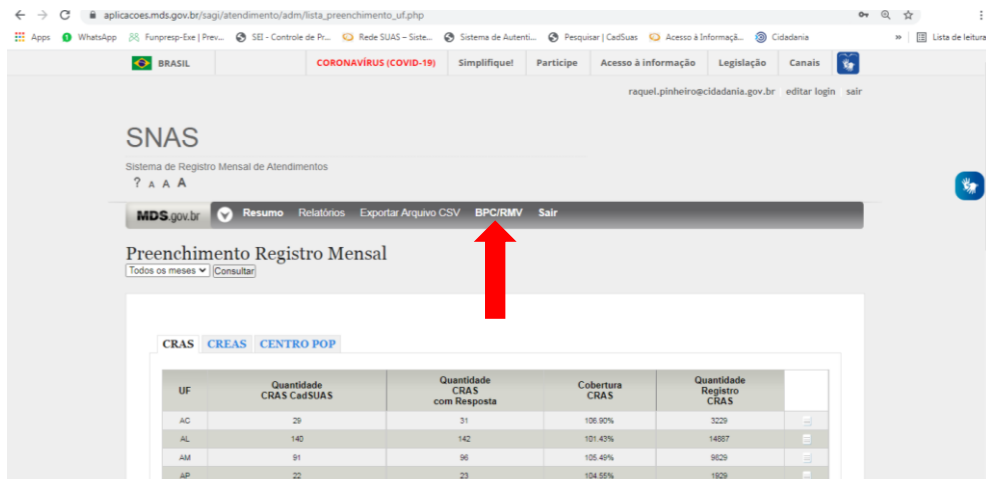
aplicacoes.mds.gov.br/sagi/atendimento/adm/lista_preenchimento_uf.php

Apps WhatsApp Funpresp-Exe | Prev... SEI - Controle de Pr... Rede SUAS – Siste... Sistema de Autenti... Pesquisar | CadSuas Acesso à Informaçã... Cidadania » Lista de leitura

BRASIL CORONAVÍRUS (COVID-19) Simplifique! Participe Acesso à informação Legislação Canais

raquel.pinheiro@cidadania.gov.br editar login sair

SNAS

Sistema de Registro Mensal de Atendimentos

? A A A

MDS.gov.br Resumo Relatórios Exportar Arquivo CSV BPC/RMV Sair

Preenchimento Registro Mensal

Todos os meses Consultar

CRAS CREAS CENTRO POP

| UF | Quantidade CRAS CadSUAS | Quantidade CRAS com Resposta | Cobertura CRAS | Quantidade Registro CRAS | |
|---|---|---|---|---|---|
| AC | 29 | 31 | 106.90% | 3229 | |
| AL | 140 | 142 | 101.43% | 14667 | |
| AM | 91 | 96 | 105.49% | 9629 | |
| AP | 22 | 23 | 104.55% | 1929 | |